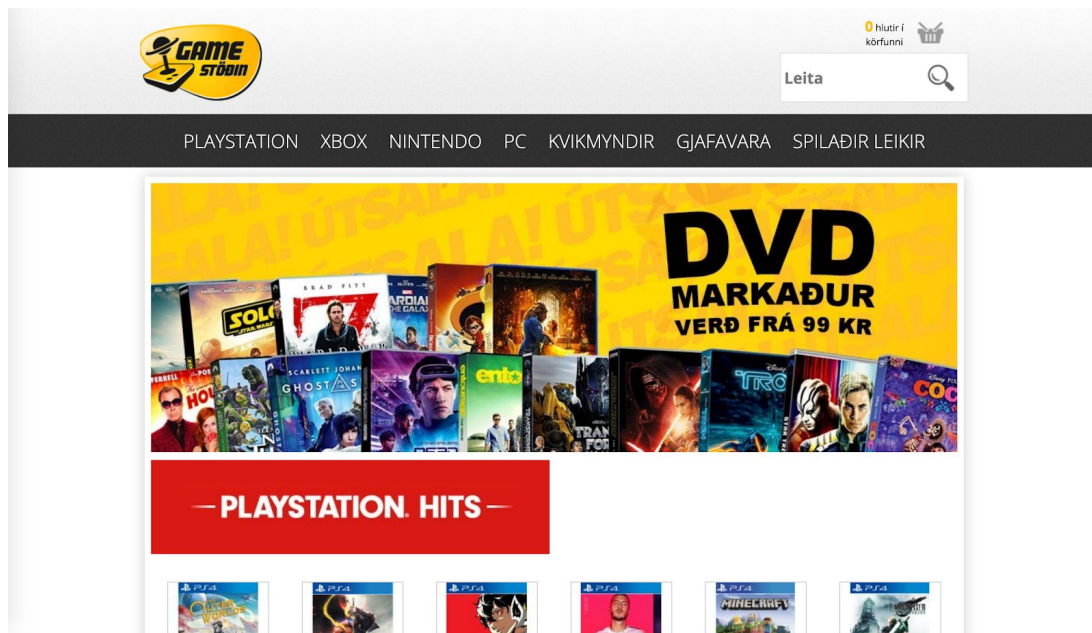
GAME STÖÐIN

0 hlutir í körfunni

Leita

PLAYSTATION XBOX NINTENDO PC KVIKMYNDIR GJAFAVARA SPILAÐIR LEIKIR

ÚTSALA! ÚTSALA! ÚTSALA!

DVD MARKAÐUR VERÐ FRÁ 99 KR

SOLO BRAD PITT Z GUARDIANS OF THE GALAXY SCARLETT JOHANSSON GHOST IN THE SHELL TRON COCO

—PLAYSTATION. HITS—

PS4 PS4 PS4 PS4 PS4 MINECRAFT PS4